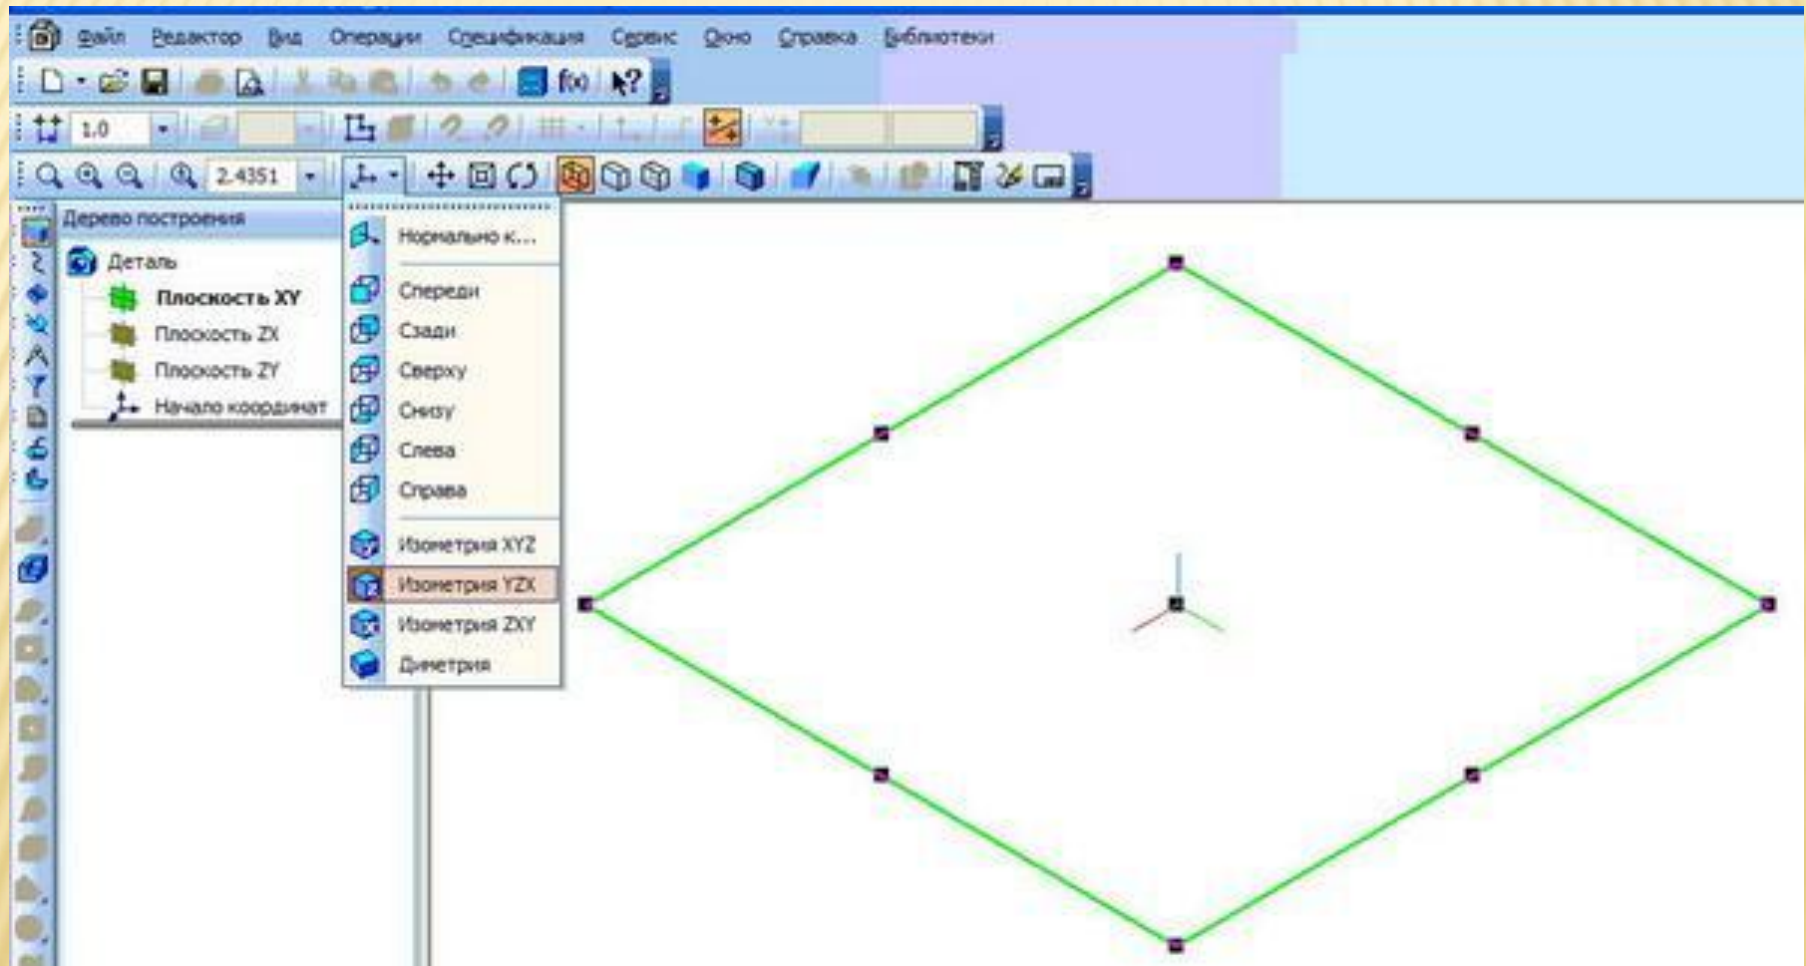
Файл Редактор Вид Операции Спецификация Сервис Окно Справка Библиотеки

1.0

2.4351

Дерево построения

Деталь

Плоскость XY

Плоскость ZX

Плоскость ZY

Начало координат

Нормально к...

Спереди

Сзади

Сверху

Снизу

Слева

Справа

Изометрия XYZ

Изометрия YZX

Изометрия ZXY

Диметрия